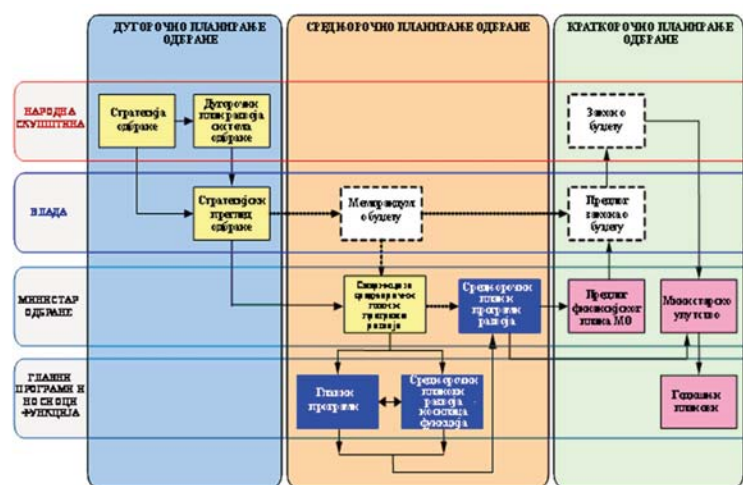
ДУГОРОЧНО ПЛАНИРАЊЕ ОДБРАНЕ

СРЕДЊОРОЧНО ПЛАНИРАЊЕ ОДБРАНЕ

КРАТКОРОЧНО ПЛАНИРАЊЕ ОДБРАНЕ

НАРОДНА СКУПШТИНА

ВЛАДА

МИНИСТАР ОДБРАНЕ

ГЛАВНИ ПРОГРАМИ И НОСИОЦИ ФУНКЦИЈА

Стратегија одбране

Дугорочни план развоја система одбране

Стратегијски преглед одбране

Меморандум о буџету

Смернице за средњорочно планирање развоја

Средњорочни план и програм развоја

Главни програми

Средњорочни планови развоја носилаца функција

Закон о буџету

Предлог закона о буџету

Предлог финансијског плана МО

Министарско упутство

Годишњи планови